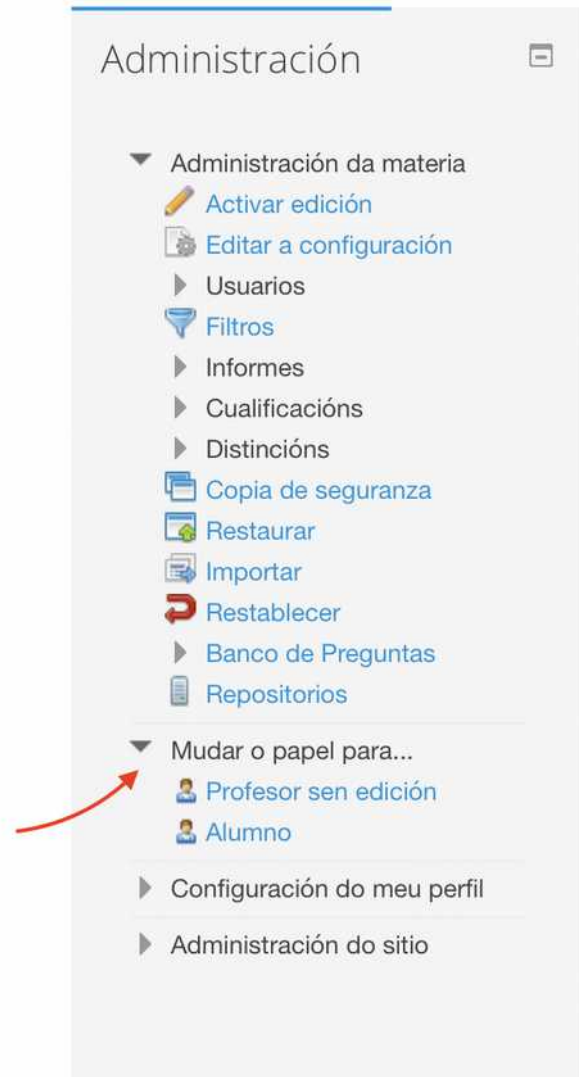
Administración

Administración da materia
Activar edición
Editar a configuración
Usuarios
Filtros
Informes
Cualificacións
Distincións
Copia de seguranza
Restaurar
Importar
Restablecer
Banco de Preguntas
Repositorios

Mudar o papel para...
Profesor sen edición
Alumno

Configuración do meu perfil

Administración do sitio